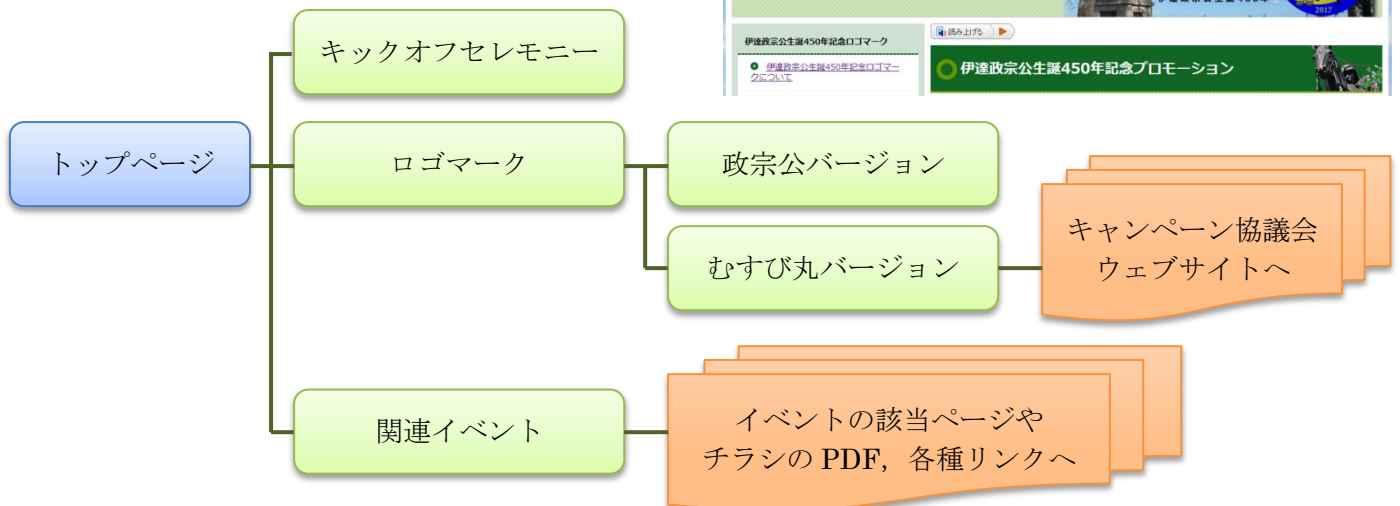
伊達政宗公生誕450年記念ロゴマーク

伊達政宗公生誕450年記念ロゴマークについて

読み上げる

伊達政宗公生誕450年記念プロモーション

2017

トップページ

キックオフセレモニー

ロゴマーク

政宗公バージョン

むすび丸バージョン

キャンペーン協議会ウェブサイトへ

関連イベント

イベントの該当ページやチラシの PDF，各種リンクへ